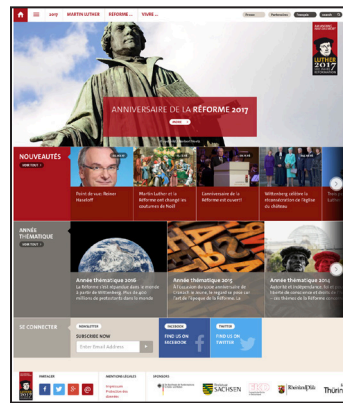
2017 MARTIN LUTHER RÉFORME ... VIVRE ...

LUTHER 2017

ANNIVERSAIRE DE LA RÉFORME 2017

NOUVEAUTÉS

VOIR TOUT

Point de vue: Reiner Haseloff

Martin Luther et la Réforme ont changé les coutumes de Noël

L'anniversaire de la Réforme est ouvert!

Wittenberg célèbre la réinauguration de l'église du château

ANNÉE THÉMATIQUE

VOIR TOUT

Année thématique 2016

Année thématique 2015

Année thématique 2014

SE CONNECTER

NEWSLETTER

SUBSCRIBE NOW

Enter Email Address

FACEBOOK

FIND US ON FACEBOOK

TWITTER

FIND US ON TWITTER

PARTAGER

MENTIONS LÉGALES

SPONSORS

SACHSEN

Thüringen